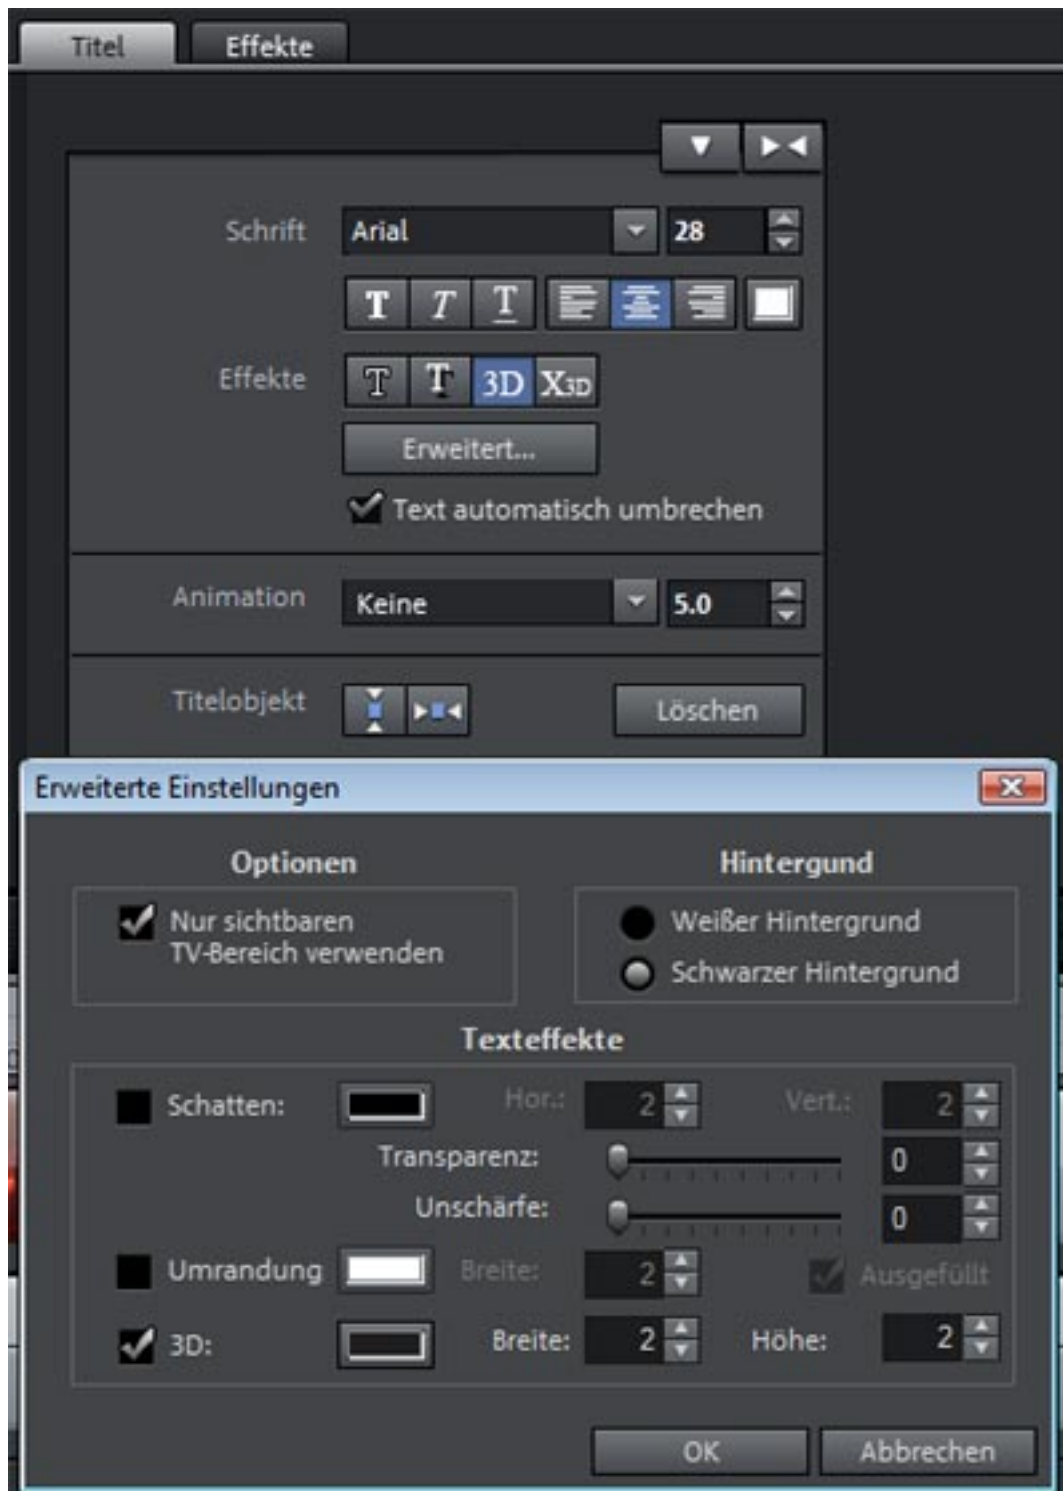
Titel
Effekte

Schrift
Arial
28

T T T

Effekte
T T 3D X3D

Erweitert...

Text automatisch umbrechen

Animation
Keine
5.0

Titelobjekt
Löschen

Erweiterte Einstellungen

Optionen
Nur sichtbaren TV-Bereich verwenden

Hintergund
Weißer Hintergrund
Schwarzer Hintergrund

Texteffekte
Schatten:
Hor.: 2
Vert.: 2
Transparenz: 0
Unschärfe: 0
Umrandung
Breite: 2
Ausgefüllt
3D:
Breite: 2
Höhe: 2

OK
Abbrechen